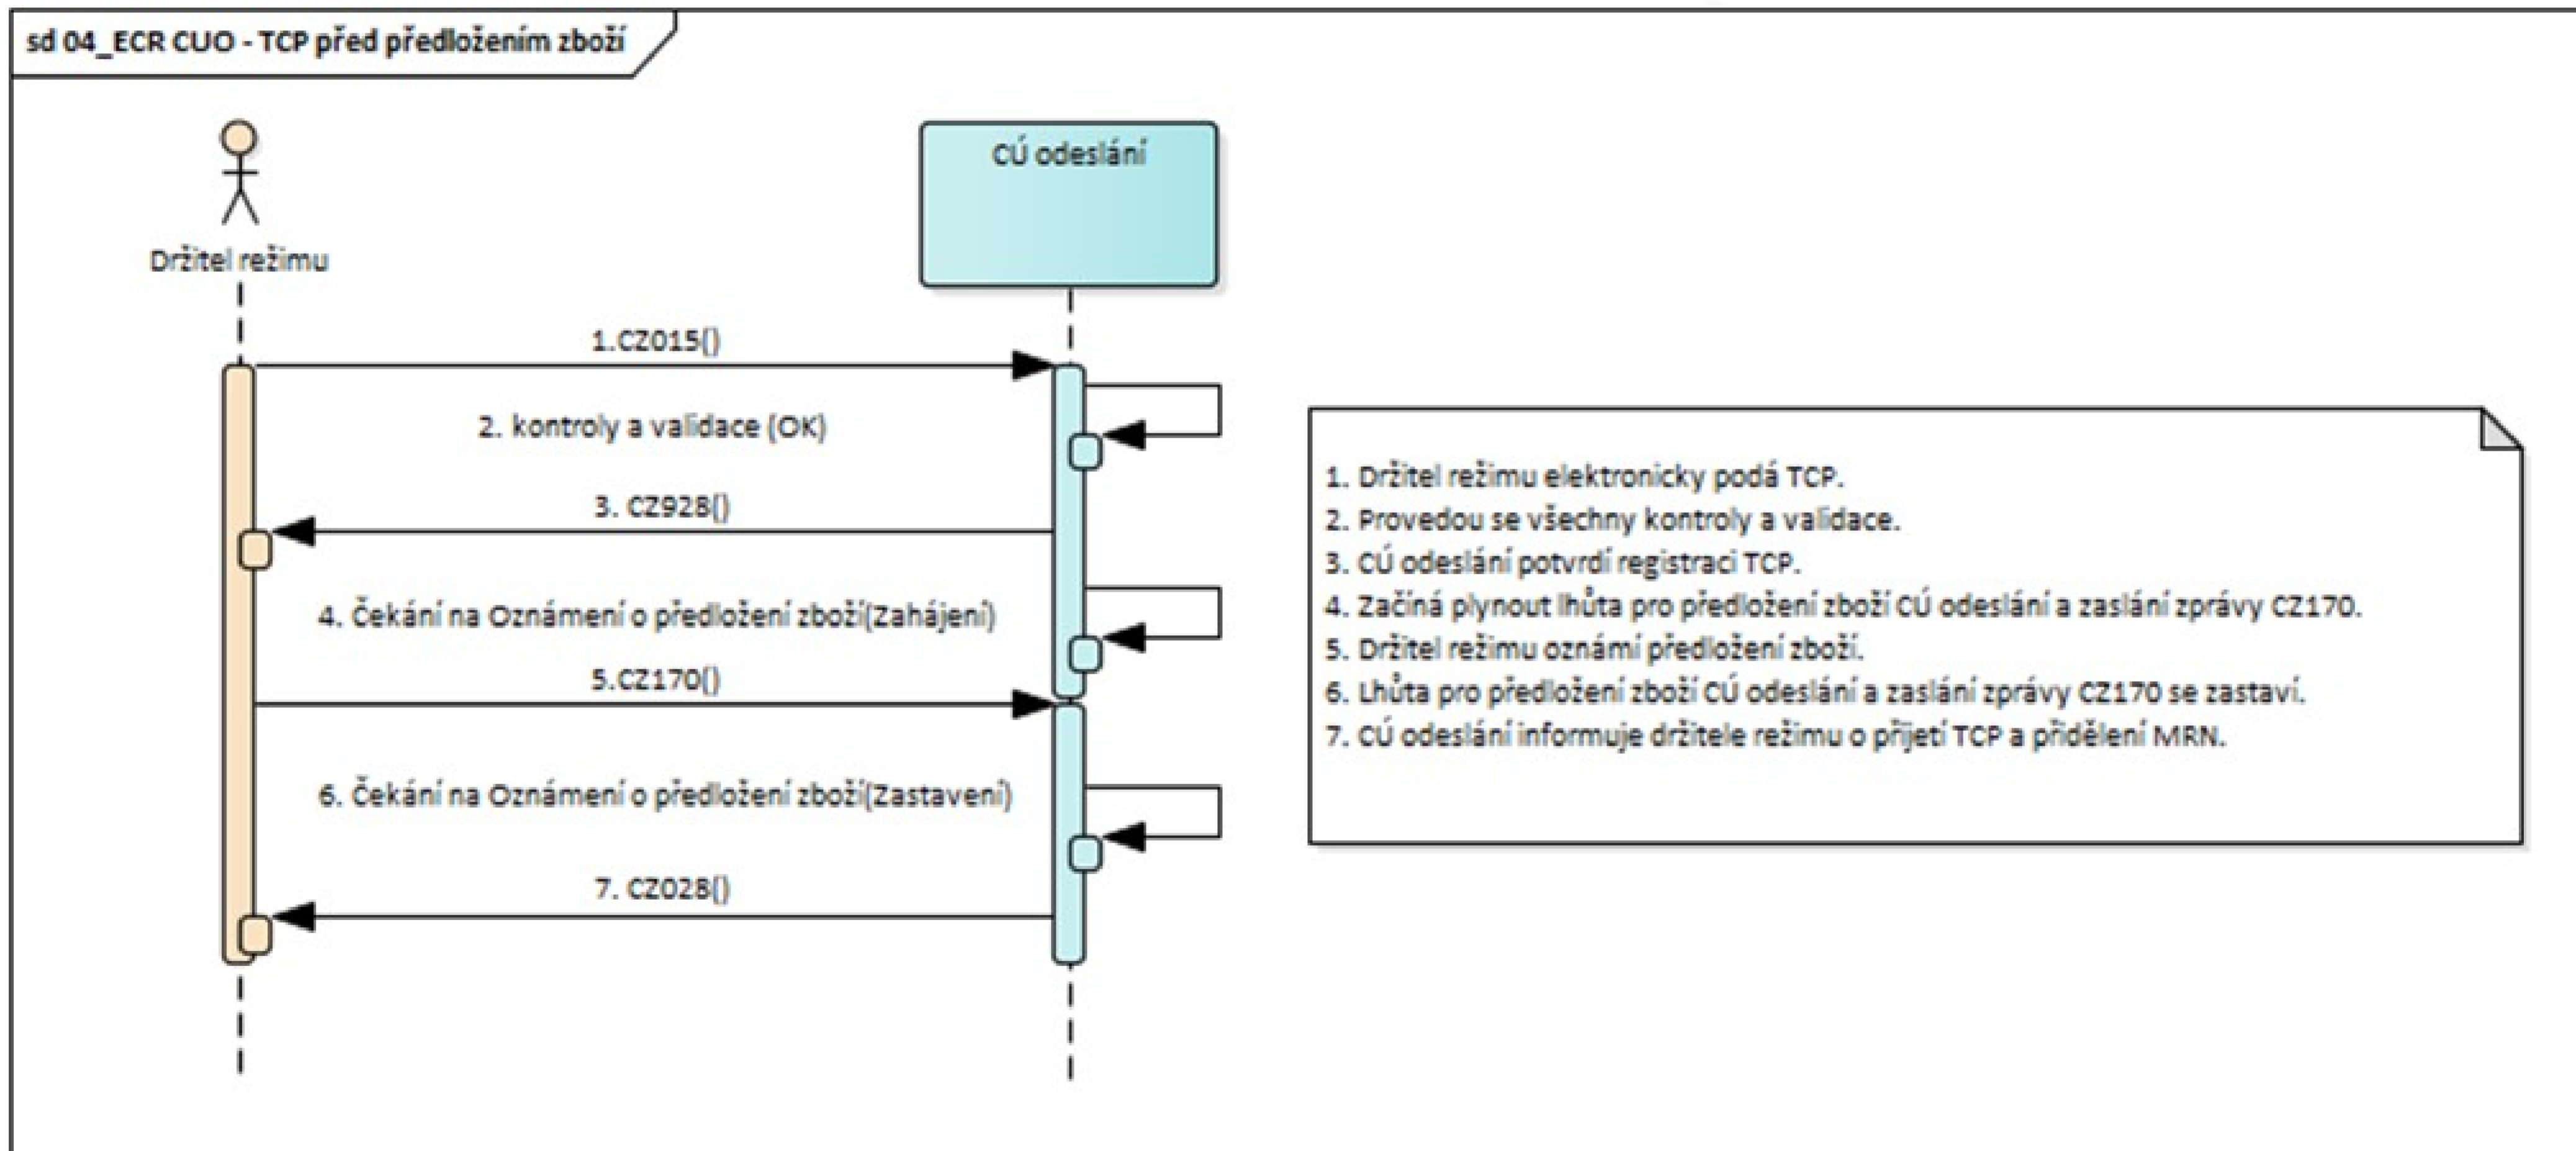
sd 04_ECR CUO - TCP před předložením zboží

Držitel režimu

CÚ odeslání

1.CZ015()

2. kontroly a validace (OK)

3. CZ928()

4. Čekání na Oznámení o předložení zboží(Zahájení)

5.CZ170()

6. Čekání na Oznámení o předložení zboží(Zastavení)

7. CZ028()

1. Držitel režimu elektronicky podá TCP.
2. Provedou se všechny kontroly a validace.
3. CÚ odeslání potvrdí registraci TCP.
4. Začíná plynout lhůta pro předložení zboží CÚ odeslání a zaslání zprávy CZ170.
5. Držitel režimu oznámí předložení zboží.
6. Lhůta pro předložení zboží CÚ odeslání a zaslání zprávy CZ170 se zastaví.
7. CÚ odeslání informuje držitele režimu o přijetí TCP a přidělení MRN.